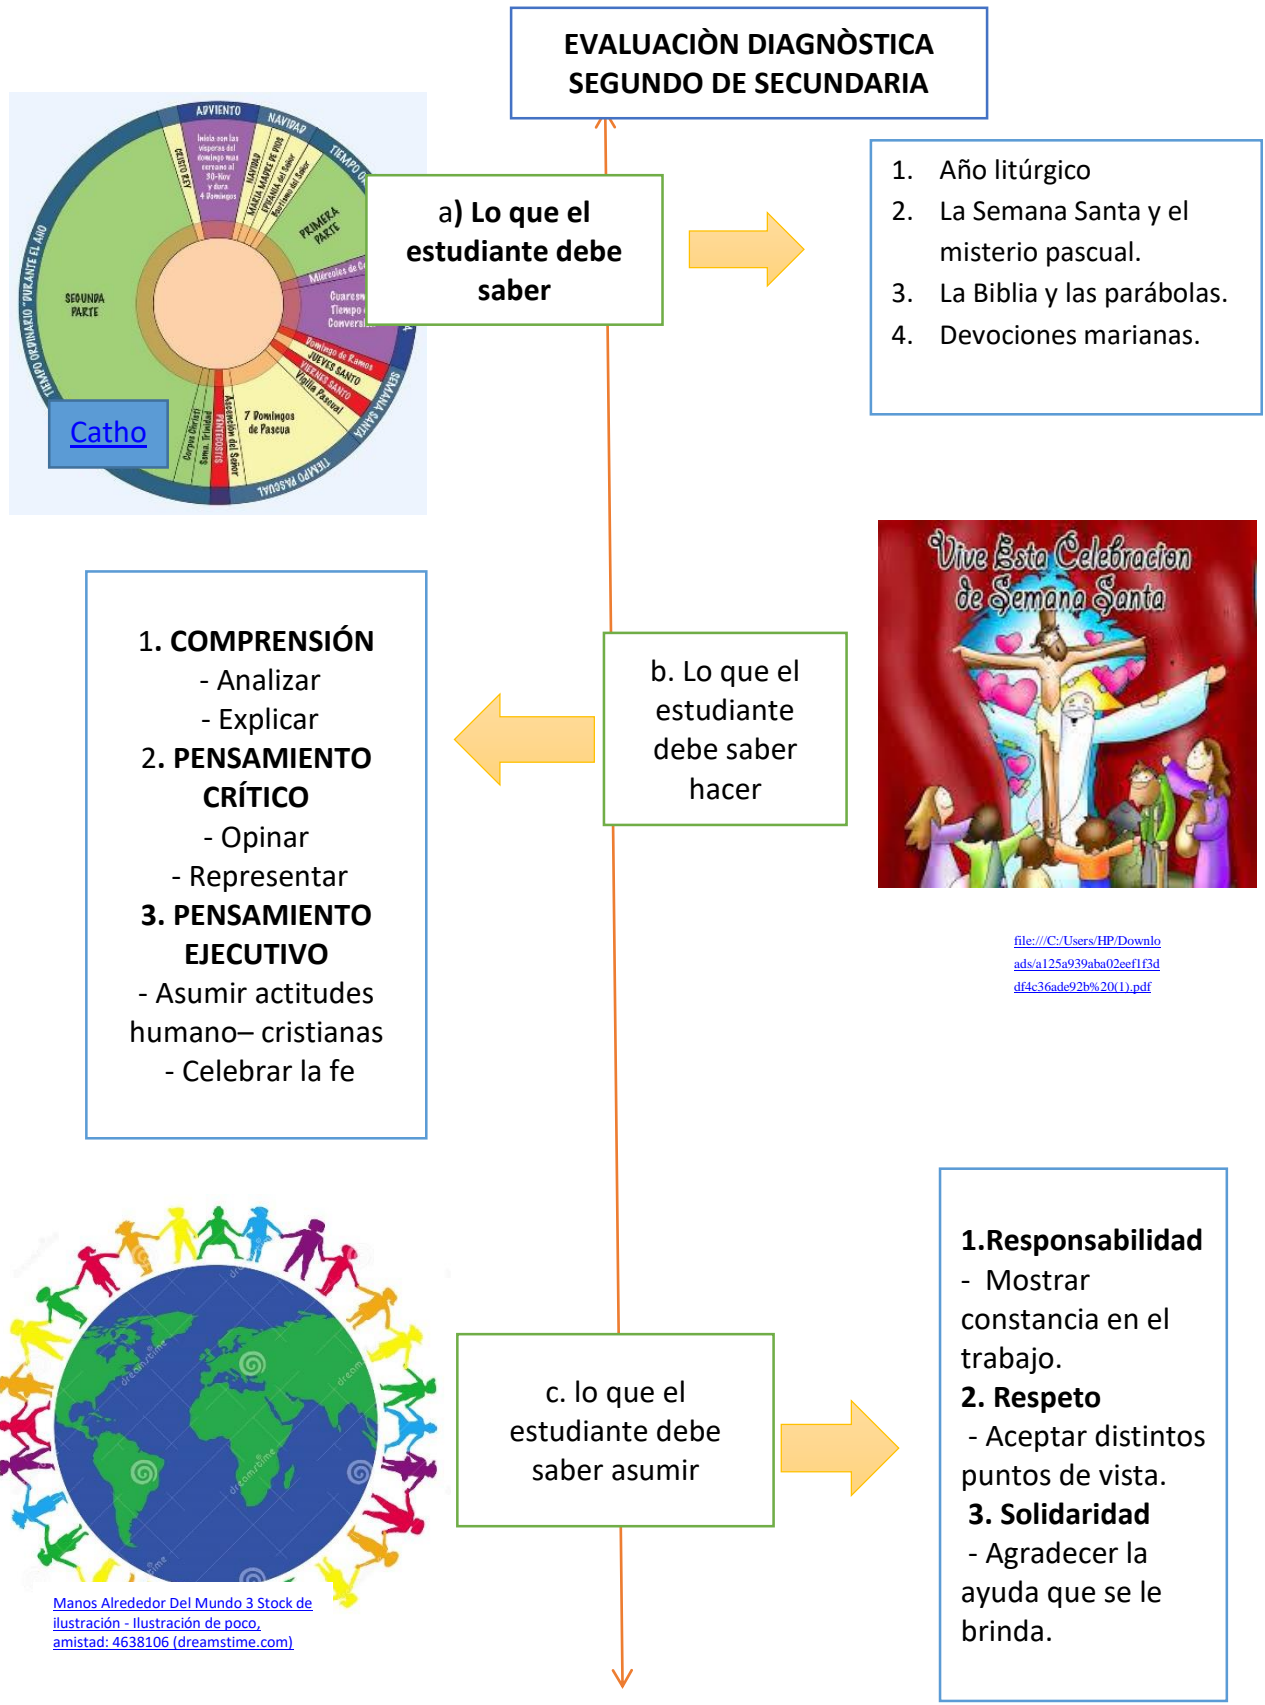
EVALUACIÒN DIAGNÒSTICA
SEGUNDO DE SECUNDARIA

ADVIENTO
NAVIDAD
TIEMPO
PRIMERA PARTE
SEGUNDA PARTE
TIEMPO ORDINARIO "DURANTE EL AÑO"
CRISTO REY
Miércoles de Ceniza
Cuaresma Tiempo de Conversión
Domingo de Ramos
JUEVES SANTO
VIERNES SANTO
Vigilia Pascual
SEMANA SANTA
7 Domingos de Pascua
Ascensión del Señor
PENTECOSTÉS
Corpus Christi
Sma. Trinidad
TIEMPO PASCUAL
Catho

a) Lo que el estudiante debe saber

1. Año litúrgico
2. La Semana Santa y el misterio pascual.
3. La Biblia y las parábolas.
4. Devociones marianas.

Vive Esta Celebración de Semana Santa

file:///C:/Users/HP/Downloads/a125a939aba02eef1f3ddf4c36ade92b%20(1).pdf

b. Lo que el estudiante debe saber hacer

1. COMPRENSIÓN
- Analizar
- Explicar
2. PENSAMIENTO CRÍTICO
- Opinar
- Representar
3. PENSAMIENTO EJECUTIVO
- Asumir actitudes humano– cristianas
- Celebrar la fe

c. lo que el estudiante debe saber asumir

1.Responsabilidad
- Mostrar constancia en el trabajo.
2. Respeto
- Aceptar distintos puntos de vista.
3. Solidaridad
- Agradecer la ayuda que se le brinda.

Manos Alrededor Del Mundo 3 Stock de ilustración - Ilustración de poco, amistad: 4638106 (dreamstime.com)